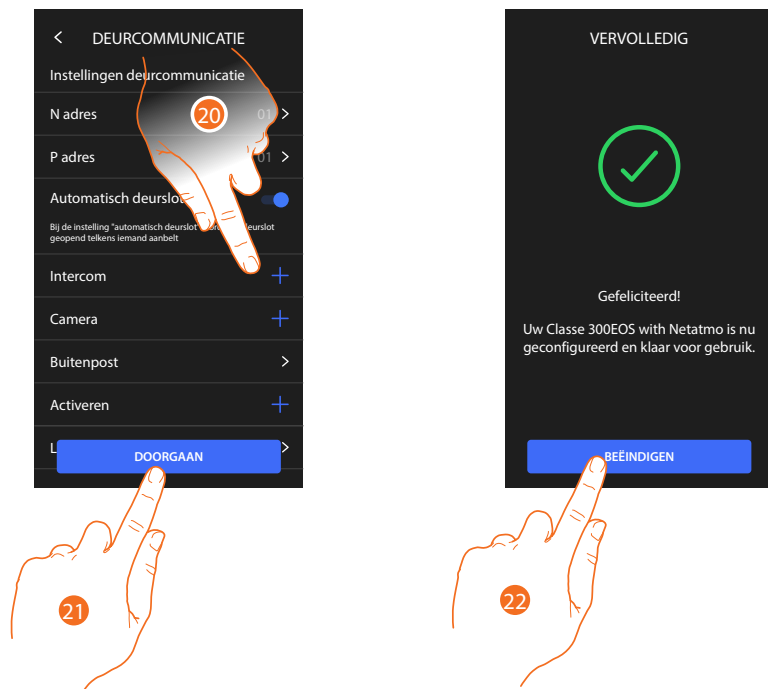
DEURCOMMUNICATIE

Instellingen deurcommunicatie

N adres 01

20

P adres 01

Automatisch deurslot

Bij de instelling "automatisch deurslot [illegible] deurslot geopend telkens iemand aanbelt

Intercom

Camera

Buitenpost

Activeren

L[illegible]

DOORGAAN

21

VERVOLLEDIG

Gefeliciteerd!

Uw Classe 300EOS with Netatmo is nu geconfigureerd en klaar voor gebruik.

BEËINDIGEN

22